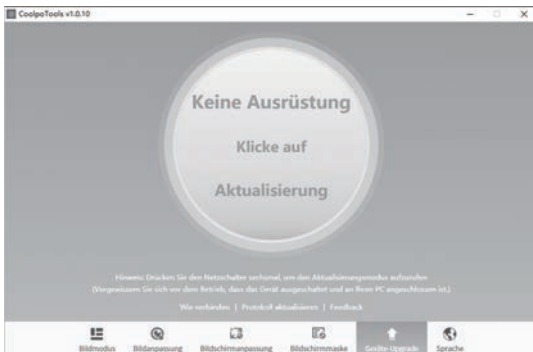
CoolpoTools v1.0.10

Keine Ausrüstung

Klicke auf

Aktualisierung

Hinweis: Drücken Sie den Netzschalter sechsmal, um den Aktualisierungsmodus aufzurufen
(Vergewissern Sie sich vor dem Betrieb, dass das Gerät ausgeschaltet und an Ihren PC angeschlossen ist.)

Wie verbinden | Protokoll aktualisieren | Feedback

Bildmodus
Bildanpassung
Bildschirmanpassung
Bildschirmmaske
Geräte-Upgrade
Sprache